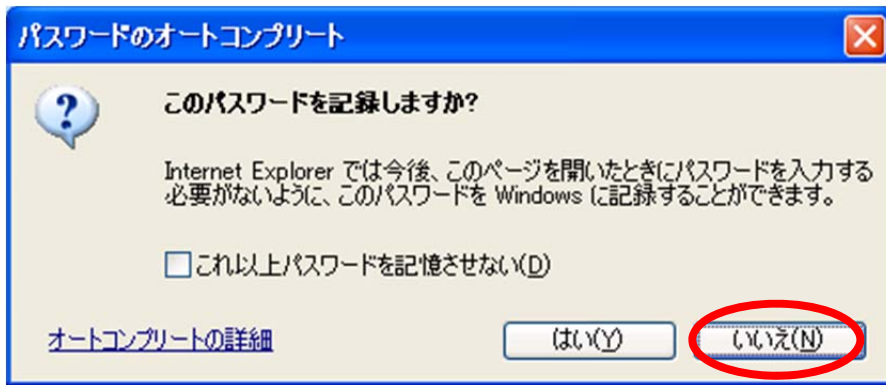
パスワードのオートコンプリート

?

このパスワードを記録しますか?

Internet Explorer では今後、このページを開いたときにパスワードを入力する必要がないように、このパスワードを Windows に記録することができます。

これ以上パスワードを記憶させない(D)

オートコンプリートの詳細

はい(Y)

いいえ(N)